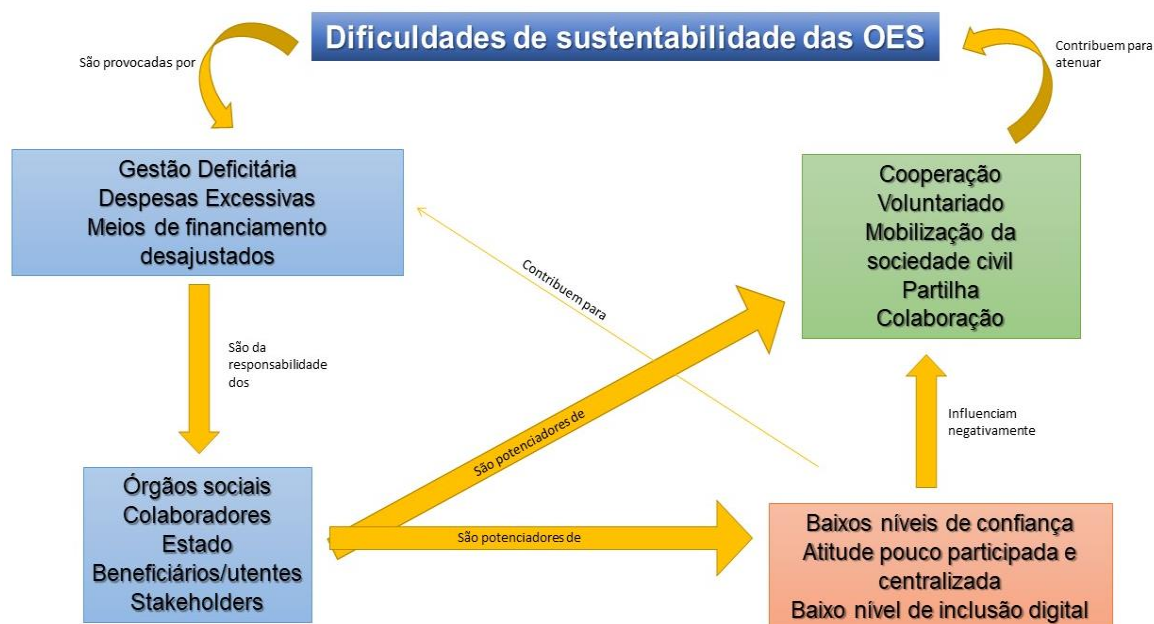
Dificuldades de sustentabilidade das OES

São provocadas por

Contribuem para atenuar

Gestão Deficitária
Despesas Excessivas
Meios de financiamento desajustados

Cooperação
Voluntariado
Mobilização da sociedade civil
Partilha
Colaboração

Contribuem para

São da responsabilidade dos

São potenciadores de

Influenciam negativamente

Órgãos sociais
Colaboradores
Estado
Beneficiários/utentes
Stakeholders

São potenciadores de

Baixos níveis de confiança
Atitude pouco participada e centralizada
Baixo nível de inclusão digital